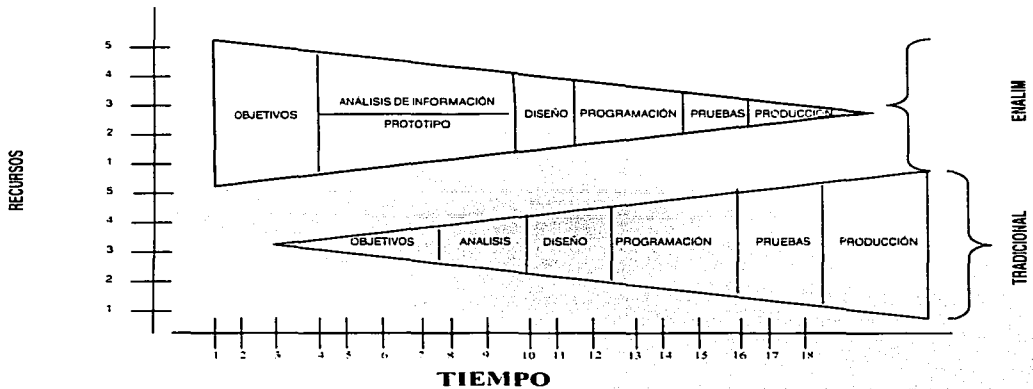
RECURSOS

5
4
3
2
1
5
4
3
2
1

OBJETIVOS
ANALISIS DE INFORMACIÓN
PROTOTIPO
DISEÑO
PROGRAMACIÓN
PRUEBAS
PRODUCCIÓN

ENALIM

OBJETIVOS
ANALISIS
DISEÑO
PROGRAMACIÓN
PRUEBAS
PRODUCCIÓN

TRADICIONAL

1 2 3 4 5 6 7 8 9 10 11 12 13 14 15 16 17 18

TIEMPO